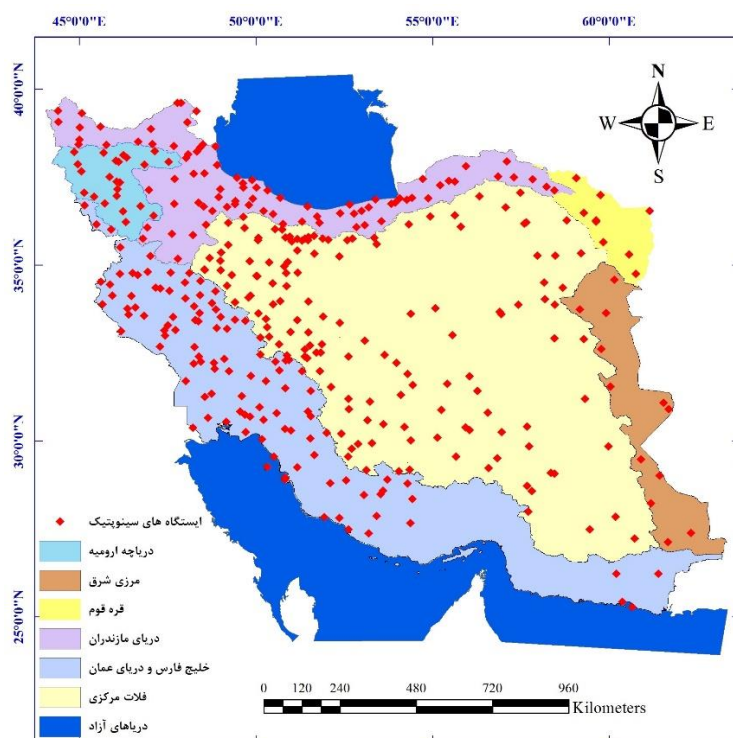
45°0'0"E
50°0'0"E
55°0'0"E
60°0'0"E

40°0'0"N
35°0'0"N
30°0'0"N
25°0'0"N

N
W
E
S

ایستگاه های سینوپتیک
دریاچه ارومیه
مرزی شرق
قره قوم
دریای مازندران
خلیج فارس و دریای عمان
فلات مرکزی
دریاهای آزاد

0 120 240 480 720 960
Kilometers